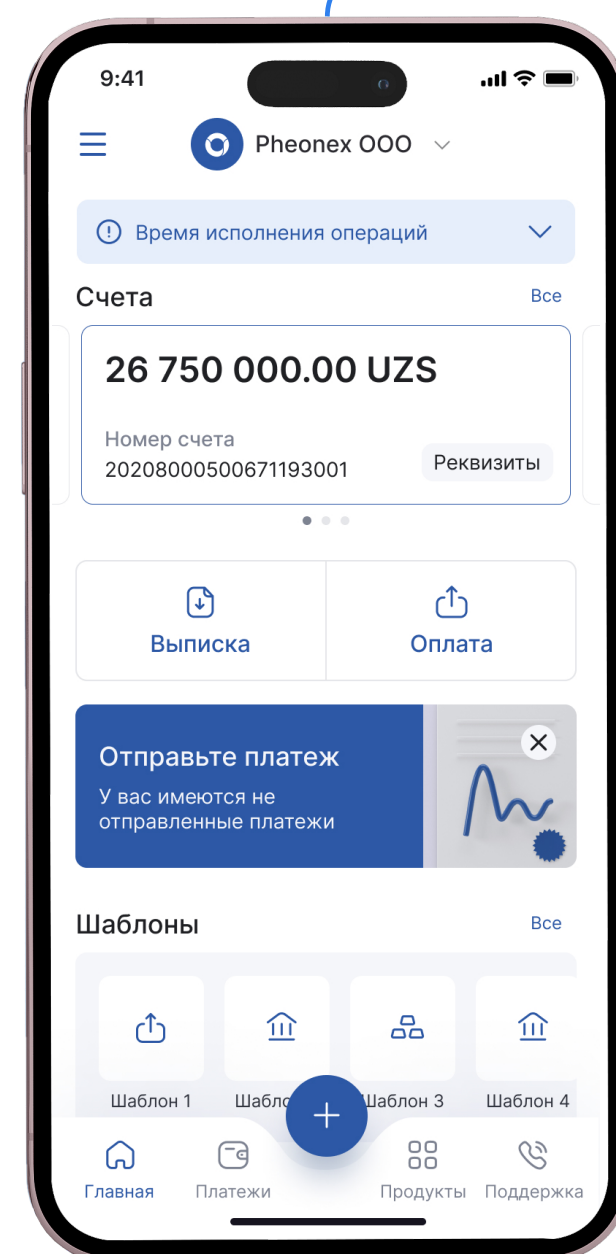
9:41

Pheonex OOO

Время исполнения операций

Счета

Все

26 750 000.00 UZS

Номер счета
20208000500671193001

Реквизиты

Выписка

Оплата

Отправьте платеж

У вас имеются не отправленные платежи

Шаблоны

Все

Шаблон 1

Шабло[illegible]

Шаблон 3

Шаблон 4

Главная

Платежи

Продукты

Поддержка